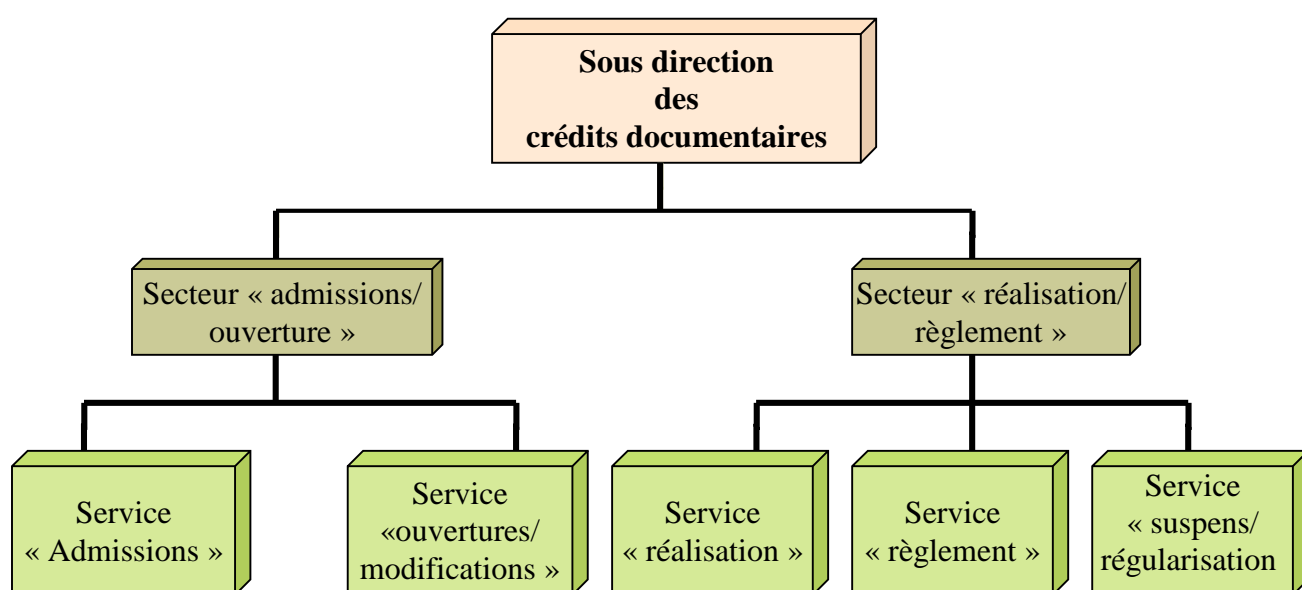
Sous direction des crédits documentaires

Secteur « admissions/ ouverture »

Secteur « réalisation/ règlement »

Service « Admissions »

Service «ouvertures/ modifications »

Service « réalisation »

Service « règlement »

Service « suspens/ régularisation